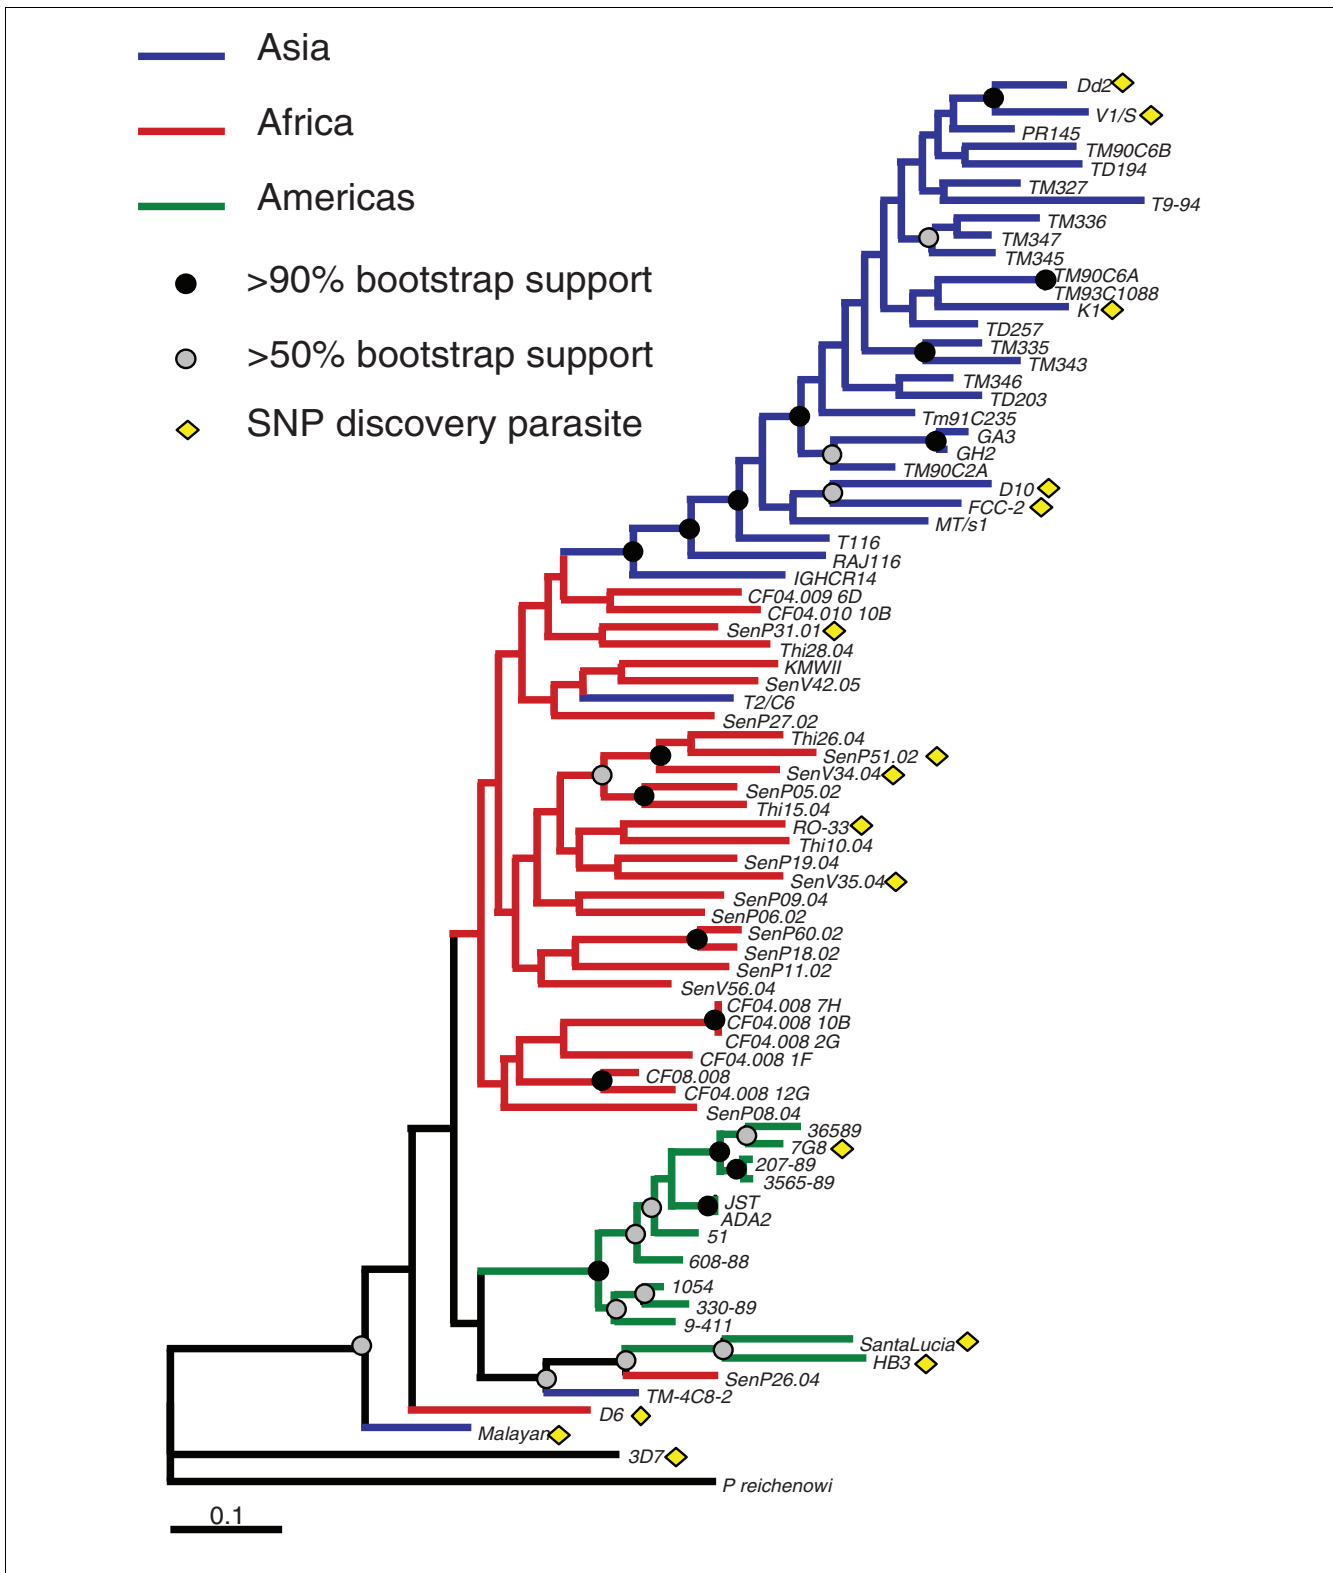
Asia
Africa
Americas
>90% bootstrap support
>50% bootstrap support
SNP discovery parasite

Dd2
V1/S
PR145
TM90C6B
TD194
TM327
T9-94
TM336
TM347
TM345
TM90C6A
TM93C1088
K1
TD257
TM335
TM343
TM346
TD203
Tm91C235
GA3
GH2
TM90C2A
D10
FCC-2
MT/s1
T116
RAJ116
IGHCR14
CF04.009 6D
CF04.010 10B
SenP31.01
Thi28.04
KMWII
SenV42.05
T2/C6
SenP27.02
Thi26.04
SenP51.02
SenV34.04
SenP05.02
Thi15.04
RO-33
Thi10.04
SenP19.04
SenV35.04
SenP09.04
SenP06.02
SenP60.02
SenP18.02
SenP11.02
SenV56.04
CF04.008 7H
CF04.008 10B
CF04.008 2G
CF04.008 1F
CF08.008
CF04.008 12G
SenP08.04
36589
7G8
207-89
3565-89
JST
ADA2
51
608-88
1054
330-89
9-411
SantaLucia
HB3
SenP26.04
TM-4C8-2
D6
Malayan
3D7
P reichenowi
0.1